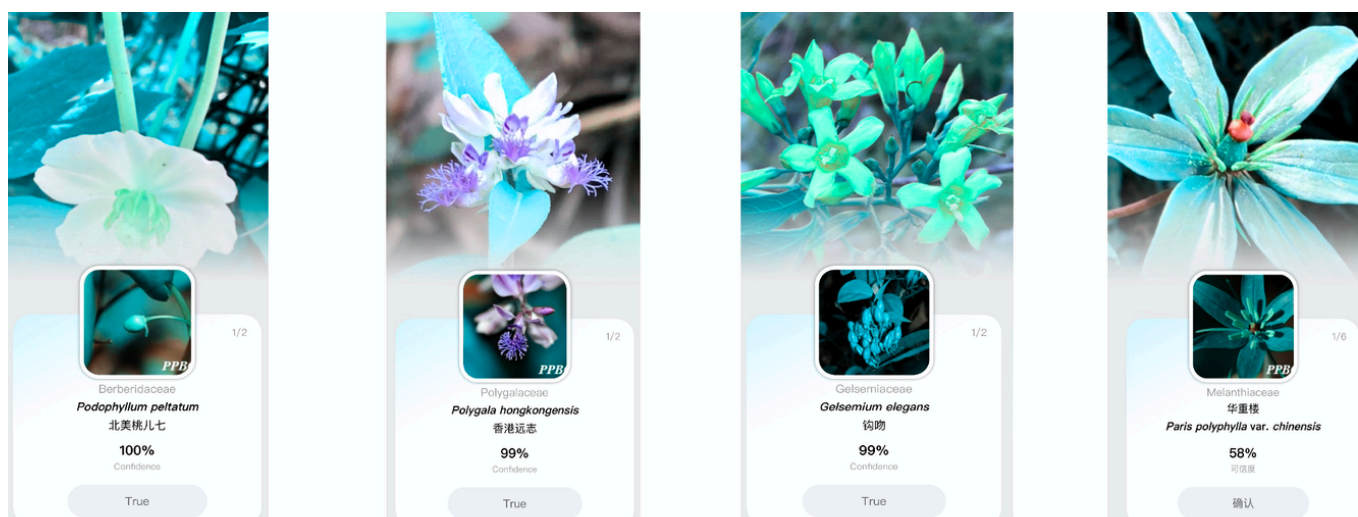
PPB
1/2
Berberidaceae
*Podophyllum peltatum*
北美桃儿七
100%
Confidence
True

PPB
1/2
Polygalaceae
*Polygala hongkongensis*
香港远志
99%
Confidence
True

1/2
Gelsemiaceae
*Gelsemium elegans*
钩吻
99%
Confidence
True

PPB
1/6
Melanthiaceae
华重楼
*Paris polyphylla var. chinensis*
58%
可信度
确认